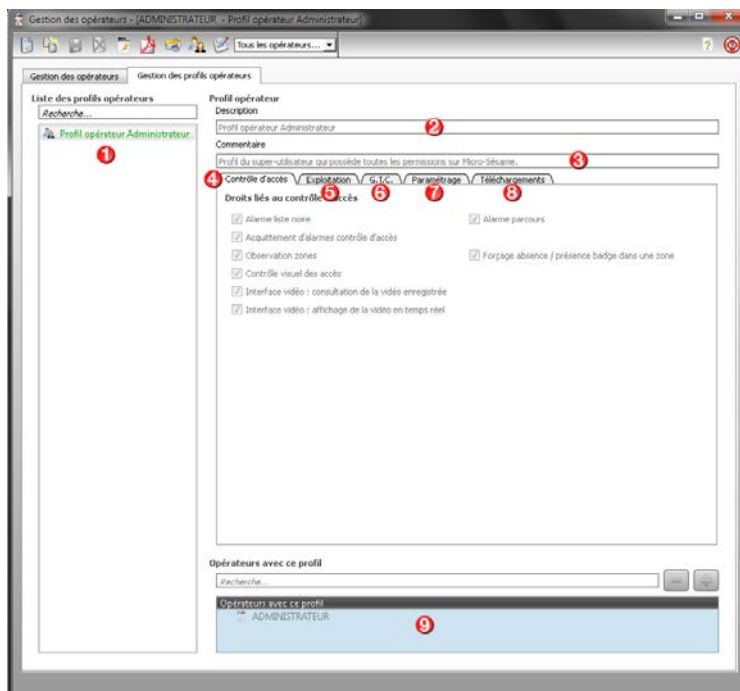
Gestion des opérateurs - [ADMINISTRATEUR - Profil opérateur Administrateur]

Tous les opérateurs...

?

Gestion des opérateurs | Gestion des profils opérateurs

Liste des profils opérateurs

Recherche...

Profil opérateur Administrateur

1

Profil opérateur

Description

Profil opérateur Administrateur

2

Commentaire

Profil du super-utilisateur qui possède toutes les permissions sur Micro-Sésame.

3

4 Contrôle d'accès | 5 Exploitation | 6 G.T.C. | 7 Paramétrage | 8 Téléchargements

Droits liés au contrôle d'accès

Alarme liste noire

Alarme parcours

Acquittement d'alarmes contrôle d'accès

Observation zones

Forçage absence / présence badge dans une zone

Contrôle visuel des accès

Interface vidéo : consultation de la vidéo enregistrée

Interface vidéo : affichage de la vidéo en temps réel

Opérateurs avec ce profil

Recherche...

Opérateurs avec ce profil

ADMINISTRATEUR

9